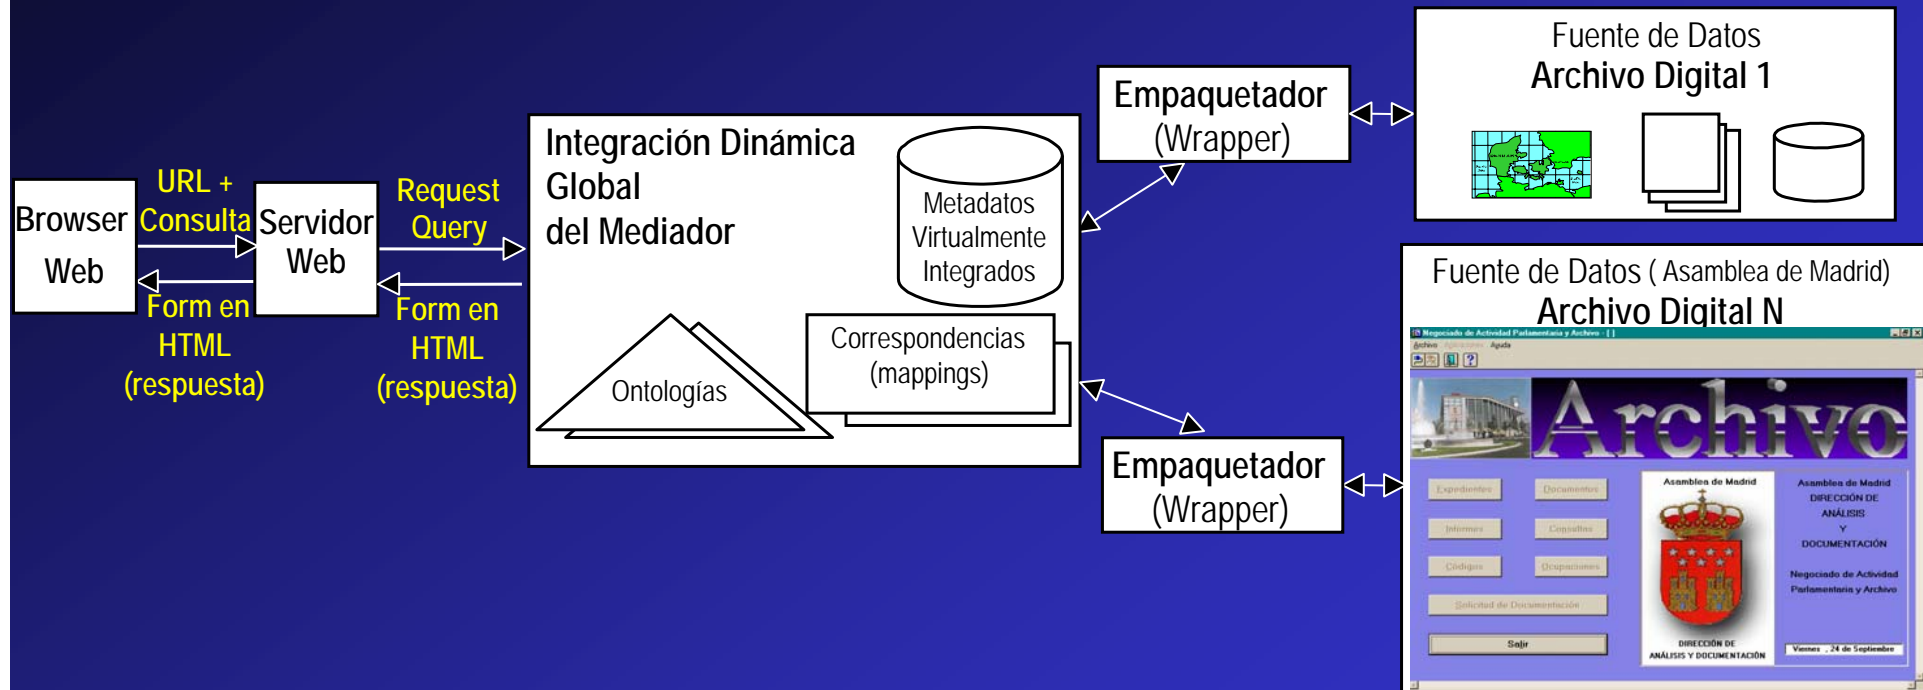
Browser Web

URL + Consulta

Form en HTML (respuesta)

Servidor Web

Request Query

Form en HTML (respuesta)

Integración Dinámica Global del Mediador

Metadatos Virtualmente Integrados

Ontologías

Correspondencias (mappings)

Empaquetador (Wrapper)

Empaquetador (Wrapper)

Fuente de Datos
Archivo Digital 1

Fuente de Datos ( Asamblea de Madrid)
Archivo Digital N

Negociado de Actividad Parlamentaria y Archivo - [ ]

Archivo Aplicaciones Ayuda

Archivo

Expedientes

Documentos

Informes

Consultas

Códigos

Ocupaciones

Solicitud de Documentación

Salir

Asamblea de Madrid

DIRECCIÓN DE ANÁLISIS Y DOCUMENTACIÓN

Asamblea de Madrid
DIRECCIÓN DE ANÁLISIS Y DOCUMENTACIÓN

Negociado de Actividad Parlamentaria y Archivo

Viernes , 24 de Septiembre